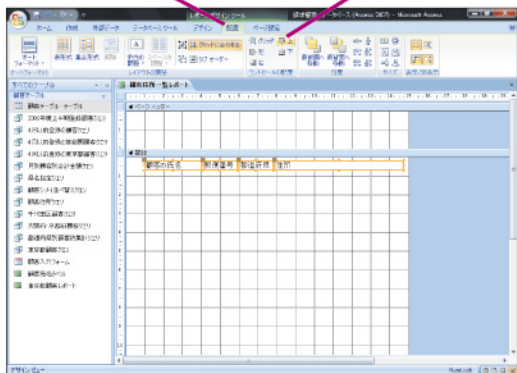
ホーム 作成 外部データ データベースツール デザイン 配置 ページ設定

すべてのテーブル
顧客テーブル
顧客テーブル : テーブル

顧客住所一覧レポート

ページヘッダー
詳細

顧客の氏名 郵便番号 都道府県 住所

デザインビュー